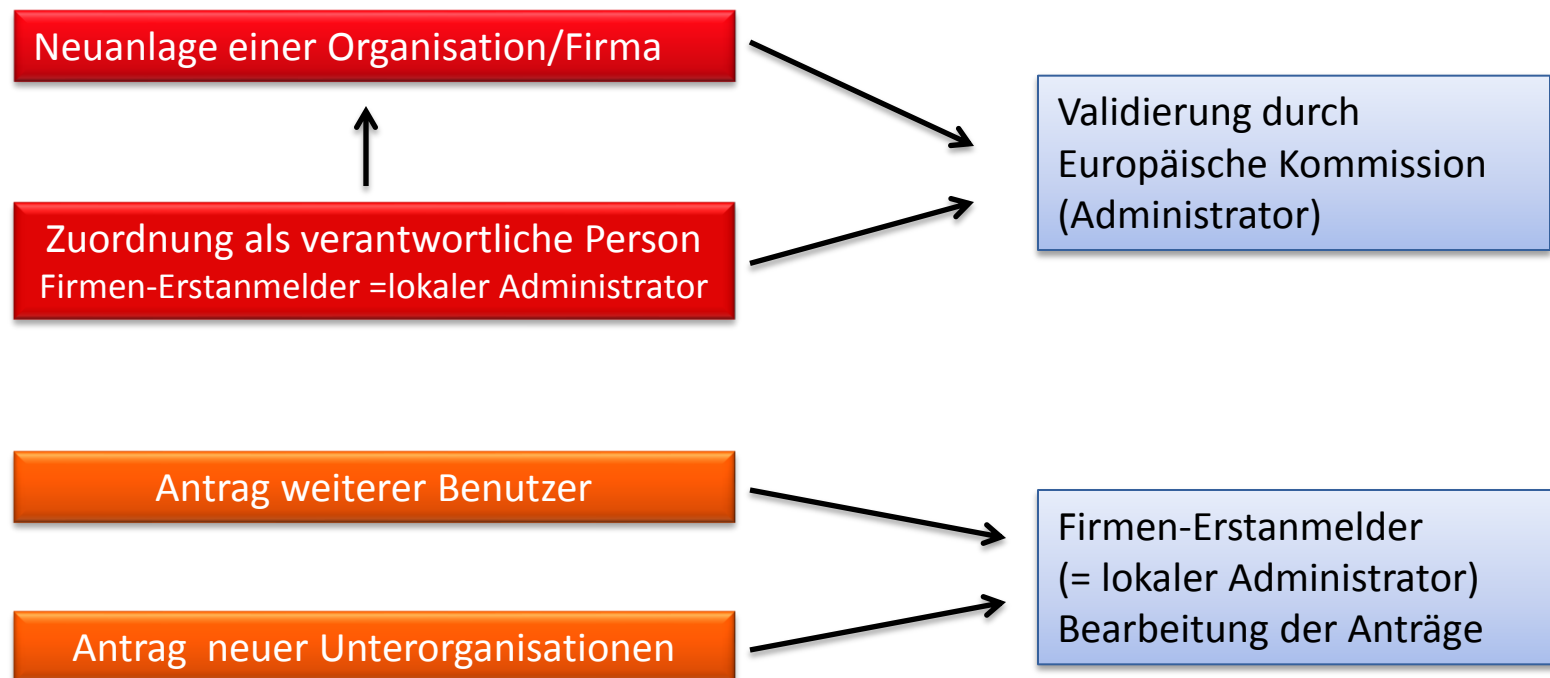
Neuanlage einer Organisation/Firma

Zuordnung als verantwortliche Person
Firmen-Erstanmelder =lokaler Administrator

Validierung durch
Europäische Kommission
(Administrator)

Antrag weiterer Benutzer

Antrag neuer Unterorganisationen

Firmen-Erstanmelder
(= lokaler Administrator)
Bearbeitung der Anträge